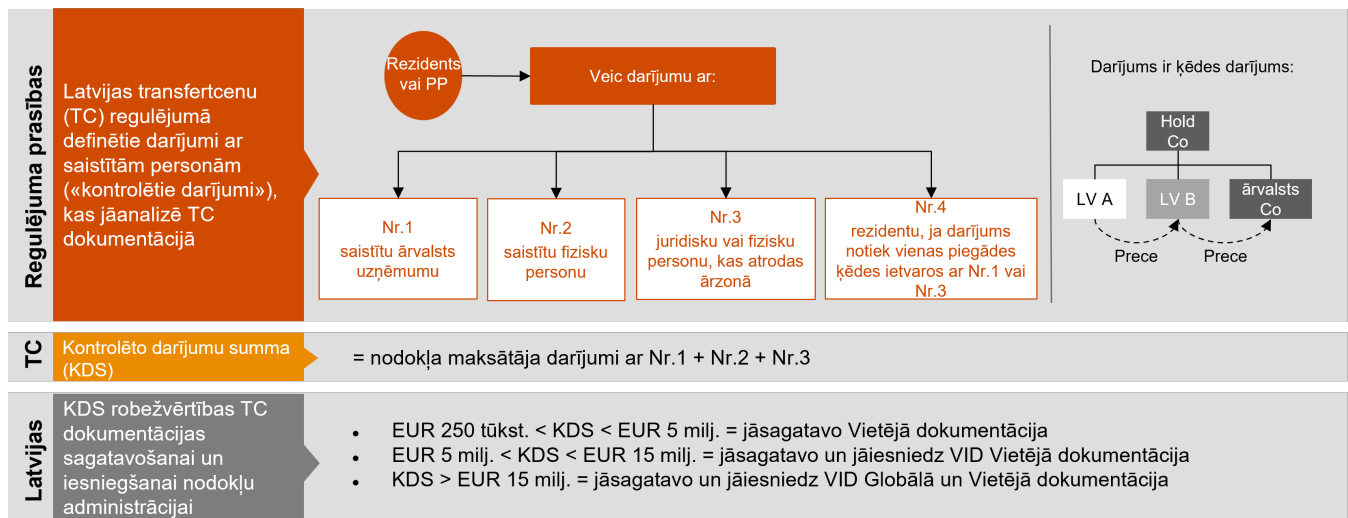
Regulējuma prasības

Latvijas transfertcenu (TC) regulējumā definētie darījumi ar saistītām personām («kontrolētie darījumi»), kas jāanalizē TC dokumentācijā

Rezidents vai PP

Veic darījumu ar:

Nr.1
saistītu ārvalsts uzņēmumu

Nr.2
saistītu fizisku personu

Nr.3
juridisku vai fizisku personu, kas atrodas ārzonā

Nr.4
rezidentu, ja darījums notiek vienas piegādes ķēdes ietvaros ar Nr.1 vai Nr.3

Darījums ir ķēdes darījums:

Hold Co

LV A

LV B

ārvalsts Co

Prece

Prece

TC

Kontrolēto darījumu summa (KDS)

= nodokļa maksātāja darījumi ar Nr.1 + Nr.2 + Nr.3

Latvijas

KDS robežvērtības TC dokumentācijas sagatavošanai un iesniegšanai nodokļu administrācijai

- EUR 250 tūkst. < KDS < EUR 5 milj. = jāsagatavo Vietējā dokumentācija
- EUR 5 milj. < KDS < EUR 15 milj. = jāsagatavo un jāiesniedz VID Vietējā dokumentācija
- KDS > EUR 15 milj. = jāsagatavo un jāiesniedz VID Globālā un Vietējā dokumentācija